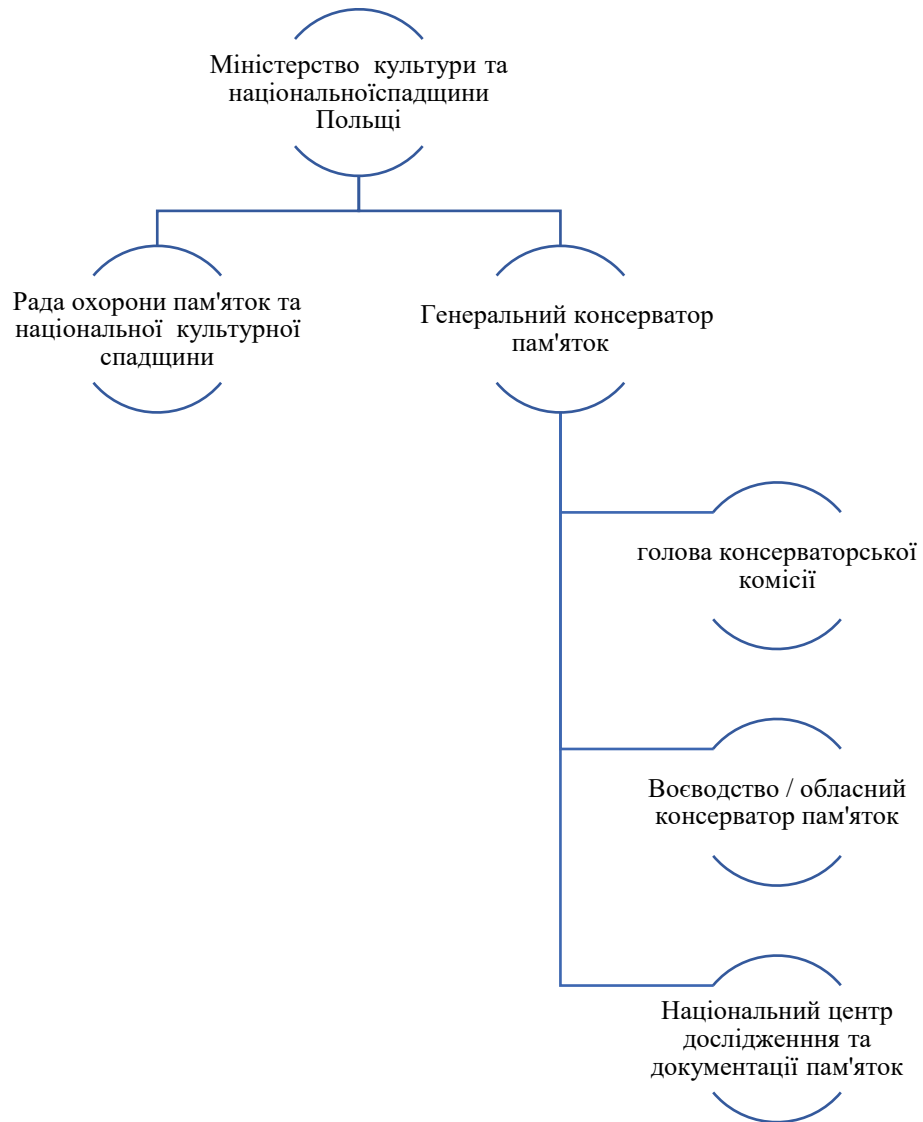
Міністерство культури та національноїспадщини Польщі

Рада охорони пам'яток та національної культурної спадщини

Генеральний консерватор пам'яток

голова консерваторської комісії

Воєводство / обласний консерватор пам'яток

Національний центр дослідженння та документації пам'яток